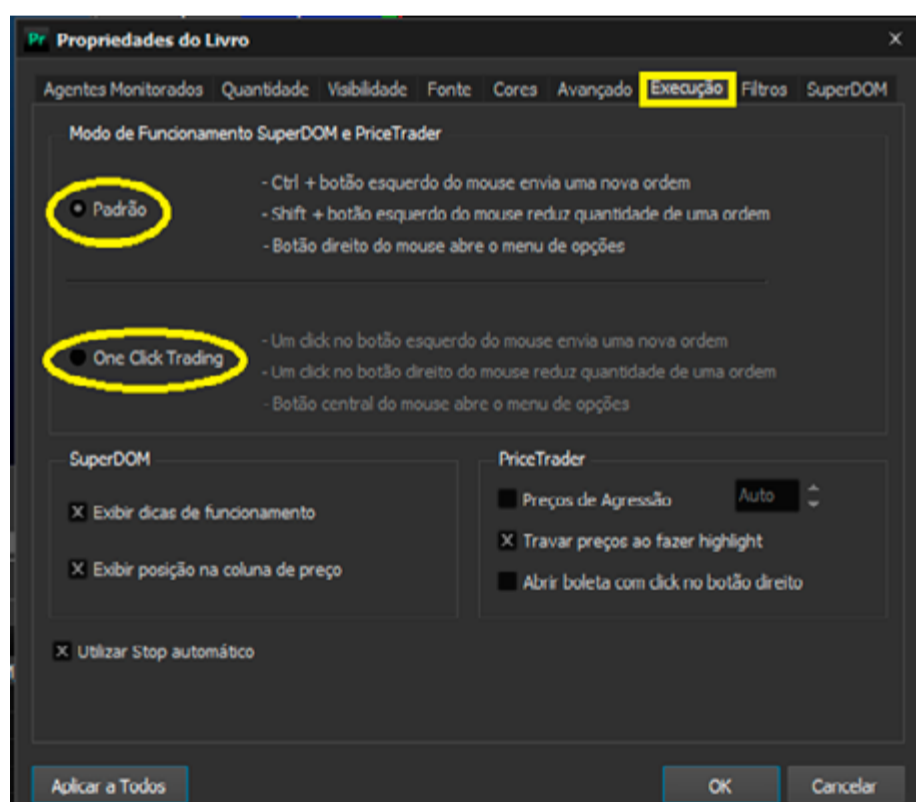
Pr Propriedades do Livro

×

Agentes Monitorados | Quantidade | Visibilidade | Fonte | Cores | Avançado | Execução | Filtros | SuperDOM

Modo de Funcionamento SuperDOM e PriceTrader

Padrão

- Ctrl + botão esquerdo do mouse envia uma nova ordem
- Shift + botão esquerdo do mouse reduz quantidade de uma ordem
- Botão direito do mouse abre o menu de opções

One Click Trading

- Um click no botão esquerdo do mouse envia uma nova ordem
- Um click no botão direito do mouse reduz quantidade de uma ordem
- Botão central do mouse abre o menu de opções

SuperDOM

Exibir dicas de funcionamento

Exibir posição na coluna de preço

PriceTrader

Preços de Agressão

Auto

Travar preços ao fazer highlight

Abrir boleta com click no botão direito

Utilizar Stop automático

Aplicar a Todos

OK

Cancelar